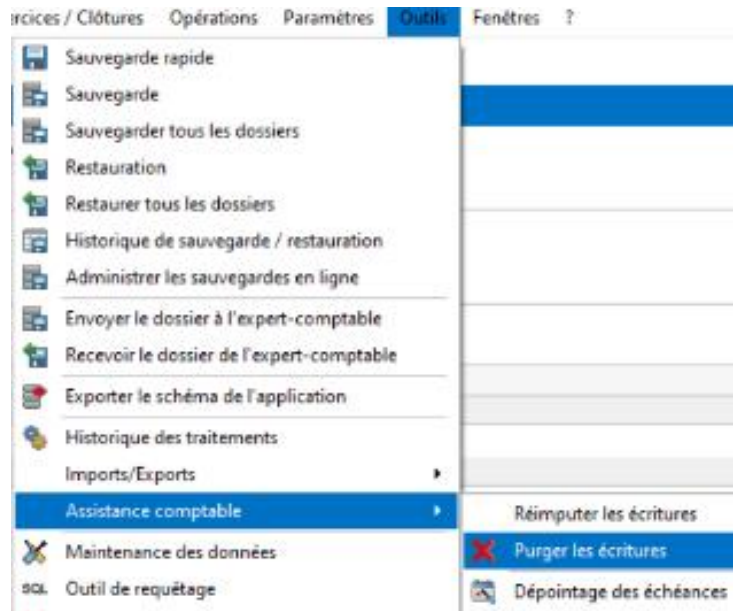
ercices / Clôtures Opérations Paramètres Outils Fenêtres ?

Sauvegarde rapide
Sauvegarde
Sauvegarder tous les dossiers
Restauration
Restaurer tous les dossiers
Historique de sauvegarde / restauration
Administrer les sauvegardes en ligne
Envoyer le dossier à l'expert-comptable
Recevoir le dossier de l'expert-comptable
Exporter le schéma de l'application
Historique des traitements
Imports/Exports
Assistance comptable
Maintenance des données
SQL Outil de requêtage

Réimputer les écritures
Purger les écritures
Dépointage des échéances